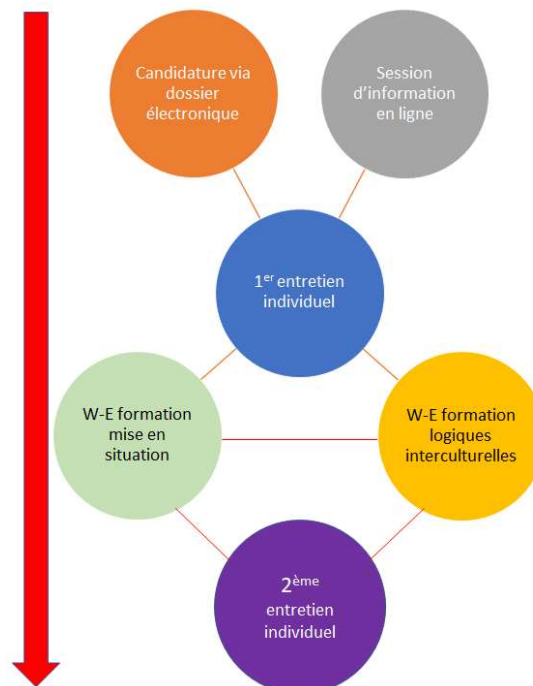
Candidature via dossier électronique

Session d'information en ligne

$1^{er}$ entretien individuel

W-E formation mise en situation

W-E formation logiques interculturelles

$2^{ème}$ entretien individuel